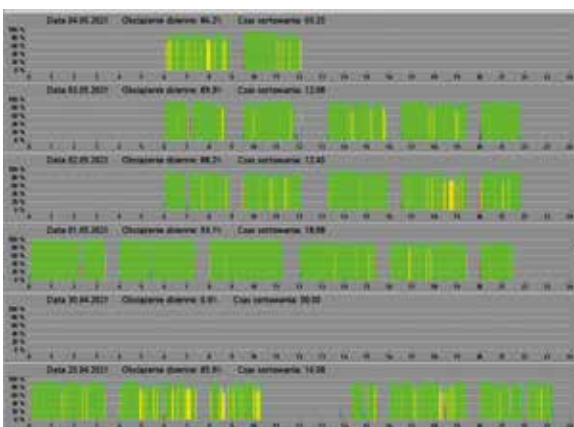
Data 04.05.2021 Obciążenie dzienne: 84,2% Czas sortowania: 05:25

Data 03.05.2021 Obciążenie dzienne: 89,9% Czas sortowania: 12:06

Data 02.05.2021 Obciążenie dzienne: 86,2% Czas sortowania: 12:40

Data 01.05.2021 Obciążenie dzienne: 83,1% Czas sortowania: 18:06

Data 30.04.2021 Obciążenie dzienne: 0,0% Czas sortowania: 00:00

Data 29.04.2021 Obciążenie dzienne: 85,9% Czas sortowania: 14:08